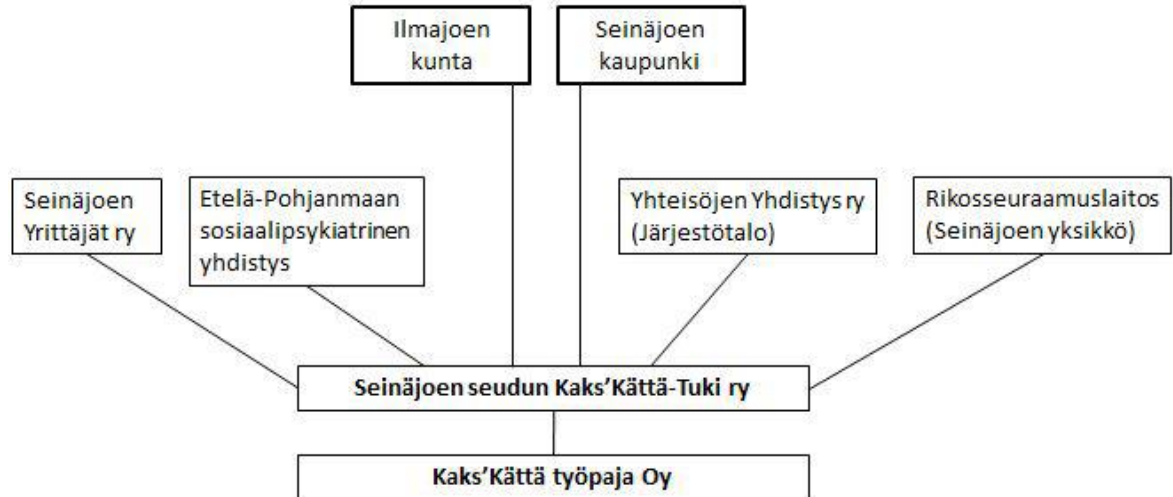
Ilmajoen kunta

Seinäjoen kaupunki

Seinäjoen Yrittäjät ry

Etelä-Pohjanmaan sosiaalipsykiatrinen yhdistys

Yhteisöjen Yhdistys ry (Järjestötalo)

Rikosseuraamuslaitos (Seinäjoen yksikkö)

Seinäjoen seudun Kaks'Kättä-Tuki ry

Kaks'Kättä työpaja Oy